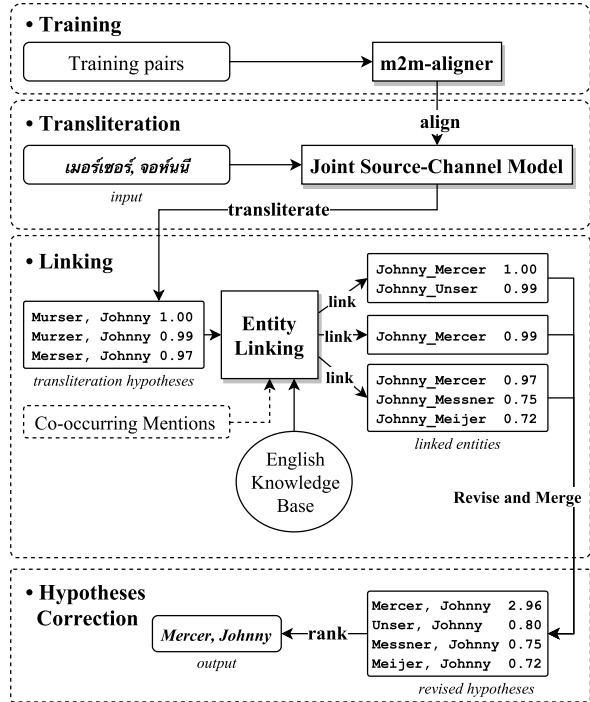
• Training

Training pairs

m2m-aligner

• Transliteration

align

เมอร์เซอร์, จอห์นนี

input

Joint Source-Channel Model

transliterate

• Linking

Murser, Johnny 1.00
Murzer, Johnny 0.99
Merser, Johnny 0.97

transliteration hypotheses

Entity Linking

link

link

link

Johnny_Mercer 1.00
Johnny_Unser 0.99

Johnny_Mercer 0.99

Johnny_Mercer 0.97
Johnny_Messner 0.75
Johnny_Meijer 0.72

linked entities

Co-occurring Mentions

English Knowledge Base

Revise and Merge

• Hypotheses Correction

Mercer, Johnny

output

rank

Mercer, Johnny 2.96
Unser, Johnny 0.80
Messner, Johnny 0.75
Meijer, Johnny 0.72

revised hypotheses